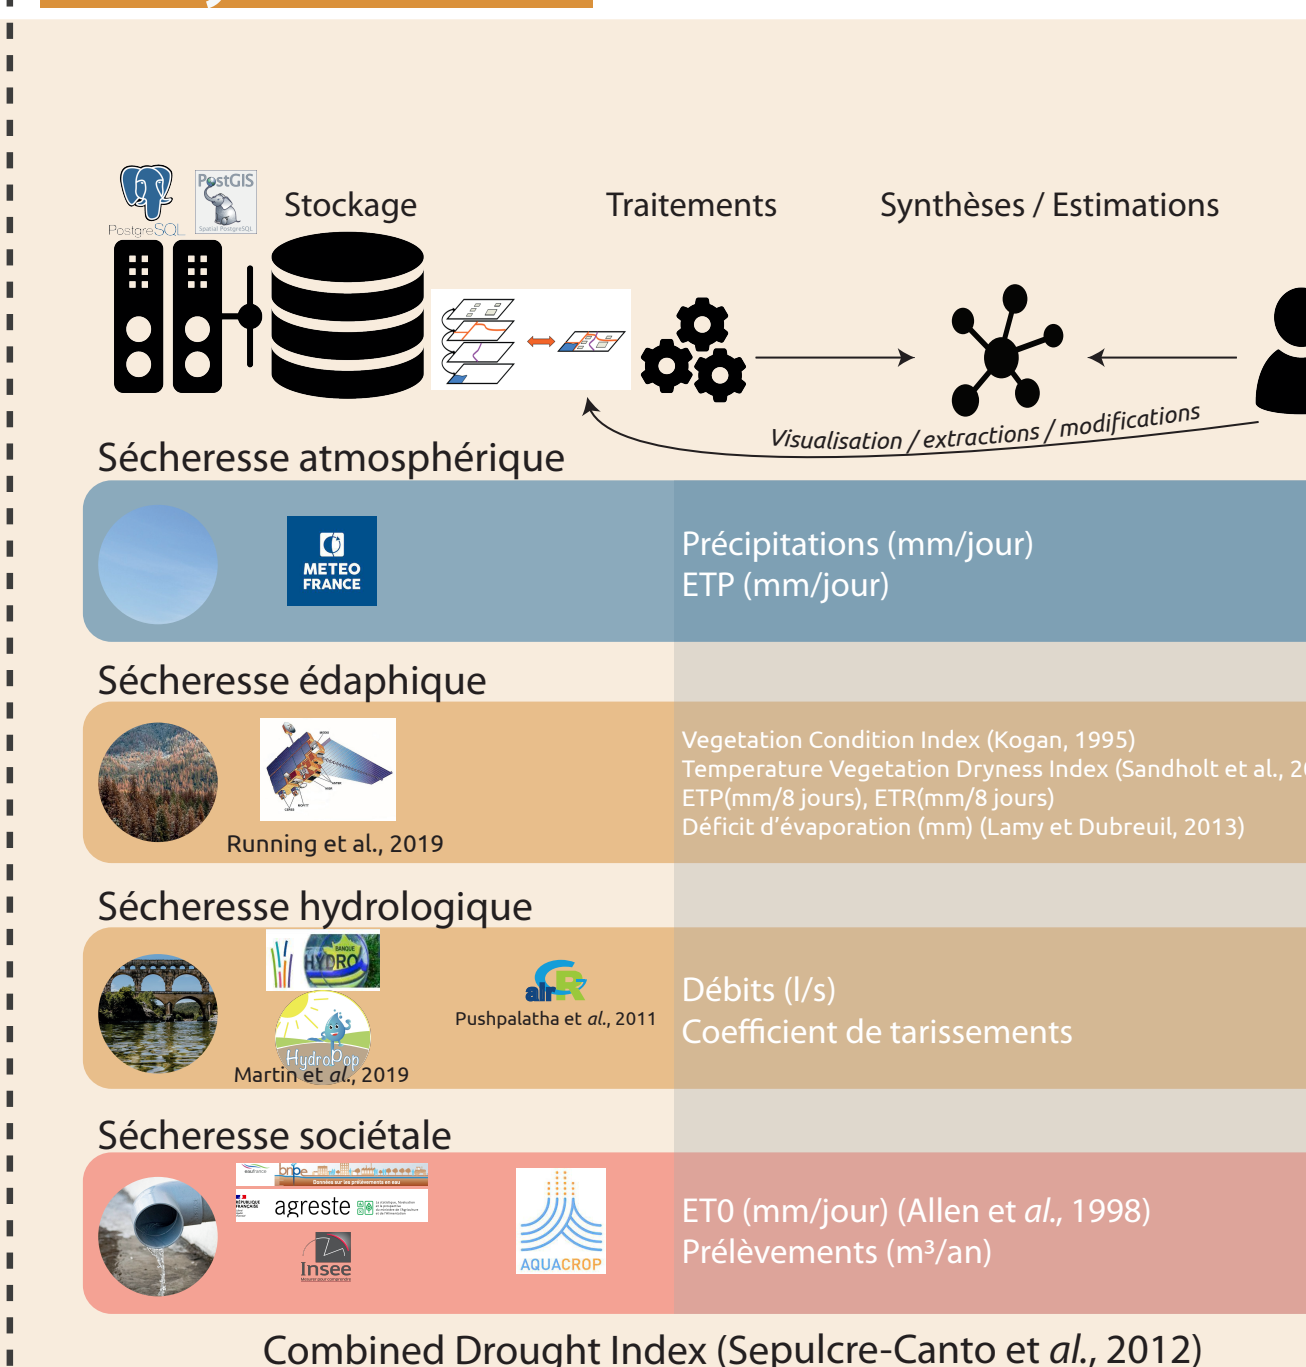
PostgreSQL PostGIS

Stockage

Traitements

Synthèses / Estimations

Visualisation / extractions / modifications

Sécheresse atmosphérique

METEO FRANCE

Précipitations (mm/jour)
ETP (mm/jour)

Sécheresse édaphique

Running et al., 2019

Vegetation Condition Index (Kogan, 1995)
Temperature Vegetation Dryness Index (Sandholt et al., 2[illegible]
ETP(mm/8 jours), ETR(mm/8 jours)
Déficit d'évaporation (mm) (Lamy et Dubreuil, 2013)

Sécheresse hydrologique

BANQUE HYDRO

HydroPop

Martin et al., 2019

airGR

Pushpalatha et al., 2011

Débits (l/s)
Coefficient de tarissements

Sécheresse sociétale

bnpe

agreste

Insee

AQUACROP

ET0 (mm/jour) (Allen et al., 1998)
Prélèvements (m³/an)

Combined Drought Index (Sepulcre-Canto et al., 2012)